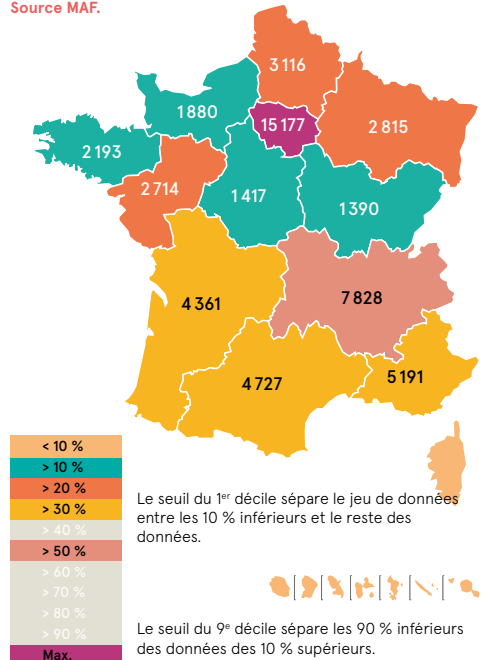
Source MAF.

3 116

1 880

15 177

2 815

2 193

2 714

1 417

1 390

4 361

7 828

4 727

5 191

< 10 %
> 10 %
> 20 %
> 30 %
> 40 %
> 50 %
> 60 %
> 70 %
> 80 %
> 90 %
Max.

Le seuil du 1$^{er}$ décile sépare le jeu de données entre les 10 % inférieurs et le reste des données.

Le seuil du 9$^{e}$ décile sépare les 90 % inférieurs des données des 10 % supérieurs.